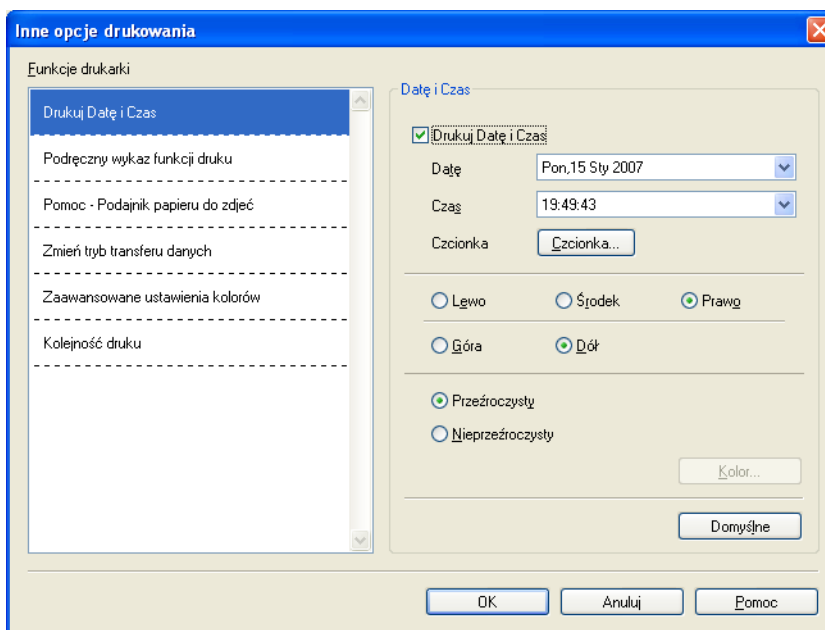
Inne opcje drukowania

Funkcje drukarki

Drukuj Datę i Czas

Podręczny wykaz funkcji druku

Pomoc - Podajnik papieru do zdjęć

Zmień tryb transferu danych

Zaawansowane ustawienia kolorów

Kolejność druku

Datę i Czas

Drukuj Datę i Czas

Datę Pon,15 Sty 2007

Czas 19:49:43

Czcionka Czcionka...

Lewo Środek Prawo

Góra Dół

Przeźroczysty

Nieprzeźroczysty

Kolor...

Domyślne

OK Anuluj Pomoc